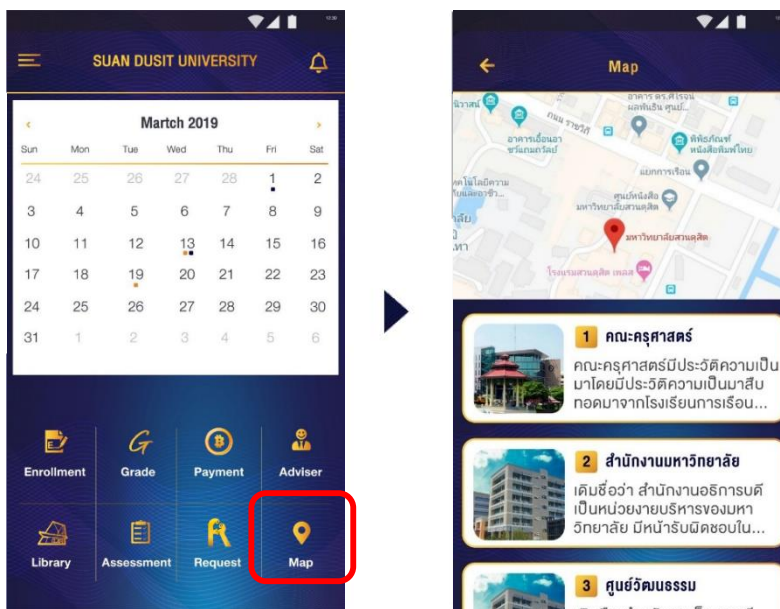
SUAN DUSIT UNIVERSITY

Martch 2019

| Sun | Mon | Tue | Wed | Thu | Fri | Sat |
|---|---|---|---|---|---|---|
| 24 | 25 | 26 | 27 | 28 | 1 | 2 |
| 3 | 4 | 5 | 6 | 7 | 8 | 9 |
| 10 | 11 | 12 | 13 | 14 | 15 | 16 |
| 17 | 18 | 19 | 20 | 21 | 22 | 23 |
| 24 | 25 | 26 | 27 | 28 | 29 | 30 |
| 31 | 1 | 2 | 3 | 4 | 5 | 6 |

Enrollment
Grade
Payment
Adviser
Library
Assessment
Request
Map

Map

อาคาร ดร.ศิโรจน์ ผลพันธิน ศูนย์...
อาคารเอื้อมอารี ขวัญกมลรัตน์
พิพิธภัณฑ์ หนังสือพิมพ์ไทย
ถนน ราชวิถี
แยกการเรือน
ศูนย์หนังสือ มหาวิทยาลัยสวนดุสิต
มหาวิทยาลัยสวนดุสิต
โรงแรมสวนดุสิต เพลส

1 คณะครุศาสตร์
คณะครุศาสตร์มีประวัติความเป็นมาโดยมีประวัติความเป็นมาสืบทอดมาจากโรงเรียนการเรือน...

2 สำนักงานมหาวิทยาลัย
เดิมชื่อว่า สำนักงานอธิการบดี เป็นหน่วยงานบริหารของมหาวิทยาลัย มีหน้ารับผิดชอบใน...

3 ศูนย์วัฒนธรรม